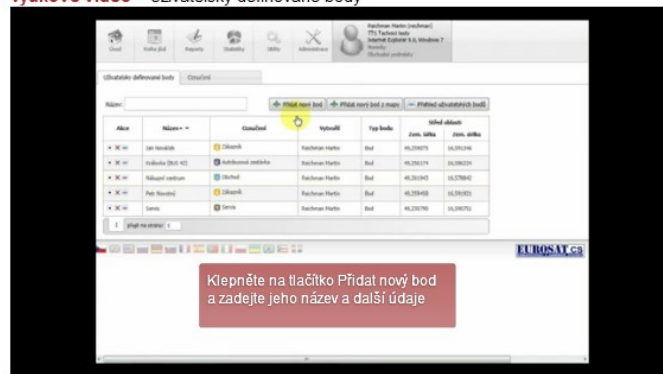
Výukové video – Uživatelsky definované body

Úvod Knihy jízd Reporty Statistiky Úkoly Administrace

Raichman Martin (raichman)
TTS Technic body
Internet Explorer 9.0, Windows 7
Novinky
Obchodní podmínky

Uživatelsky definované body Označení

Název:

Přidat nový bod Přidat nový bod z mapy Přehled uživatelských bodů

| Akce | Název | Označení | Vytvořil | Typ bodu | Střed oblasti Zem. šířka | Střed oblasti Zem. délka |
|---|---|---|---|---|---|---|
| | Jan Novák | Zákazník | Raichman Martin | Bod | 49,259075 | 16,591346 |
| | Kolbovka (BUS 42) | Autobusová zastávka | Raichman Martin | Bod | 49,256179 | 16,596334 |
| | Nákupní centrum | Obchod | Raichman Martin | Bod | 49,261943 | 16,578842 |
| | Petr Nový | Zákazník | Raichman Martin | Bod | 49,258458 | 16,591821 |
| | Servis | Servis | Raichman Martin | Bod | 49,250790 | 16,590751 |

1 plugin na stránku 1

EUROSAT.cs

Klepněte na tlačítko Přidat nový bod a zadejte jeho název a další údaje